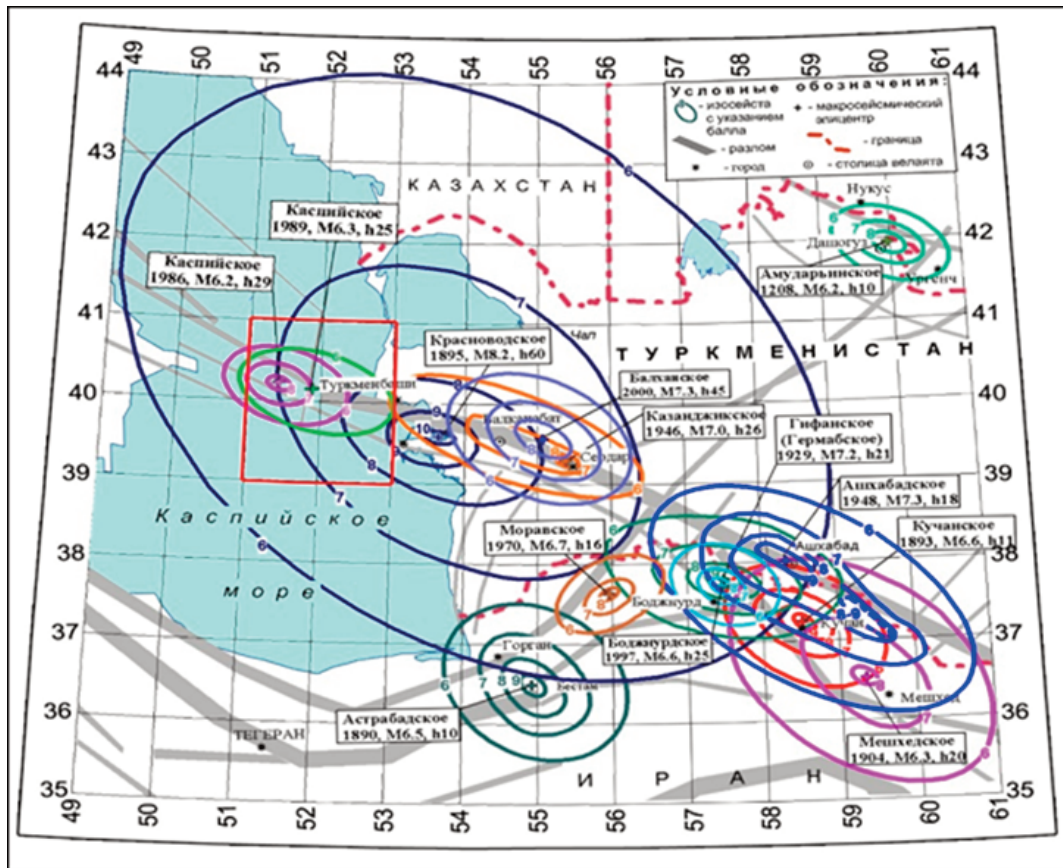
49 50 51 52 53 54 55 56 57 58 59 60 61

44 44

43 43

42 42

41 41

40 40

39 39

38 38

37 37

36 36

35 35

Условные обозначения:
- изосейста с указанием балла
- макросейсмический эпицентр
- разлом
- граница
- город
- столица велаята

КАЗАХСТАН

ТУРКМЕНИСТАН

ИРАН

Каспийское море

Каспийское 1989, M6.3, h25

Каспийское 1986, M6.2, h29

Красноводское 1895, M8.2, h60

Балханское 2000, M7.3, h45

Казанджикское 1946, M7.0, h26

Гифанское (Гермабское) 1929, M7.2, h21

Ашхабадское 1948, M7.3, h18

Кучанское 1893, M6.6, h11

Моравское 1970, M6.7, h16

Боджнурдское 1997, M6.6, h25

Астрабадское 1890, M6.5, h10

Мешхедское 1904, M6.3, h20

Амударьинское 1208, M6.2, h10

Нукус
Дашогуз
Ургенч
Туркменбаши
Балканабат
Сердар
Ашхабад
Боджнурд
Кучан
Горган
Бестам
Мешхед
Тегеран
Hал

6 7 8 9 10